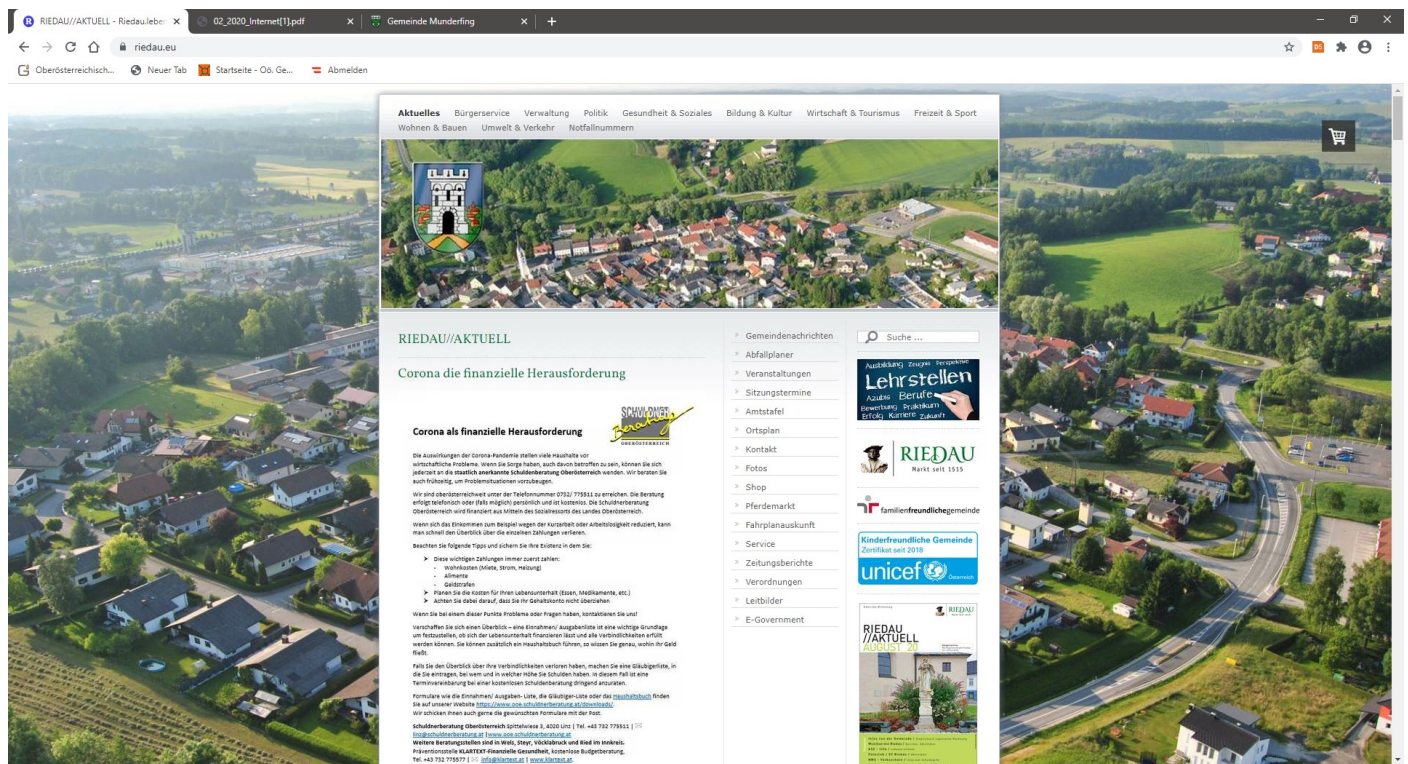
RIEDAU//AKTUELL - Riedau.leben × 02_2020_Internet[1].pdf × Gemeinde Munderfing × +

riedau.eu

Oberösterreichisch... Neuer Tab Startseite - Oö. Ge... Abmelden

Aktuelles Bürgerservice Verwaltung Politik Gesundheit & Soziales Bildung & Kultur Wirtschaft & Tourismus Freizeit & Sport Wohnen & Bauen Umwelt & Verkehr Notfallnummern

RIEDAU//AKTUELL

Corona die finanzielle Herausforderung

Corona als finanzielle Herausforderung

SCHULDNERberatung OBERÖSTERREICH

Die Auswirkungen der Corona-Pandemie stellen viele Haushalte vor wirtschaftliche Probleme. Wenn Sie Sorge haben, auch davon betroffen zu sein, können Sie sich jederzeit an die staatlich anerkannte Schuldenberatung Oberösterreich wenden. Wir beraten Sie auch frühzeitig, um Problemsituationen vorzubeugen.

Wir sind oberösterreichweit unter der Telefonnummer 0732/ 775511 zu erreichen. Die Beratung erfolgt telefonisch oder (falls möglich) persönlich und ist kostenlos. Die Schuldnerberatung Oberösterreich wird finanziert aus Mitteln des Sozialressorts des Landes Oberösterreich.

Wenn sich das Einkommen zum Beispiel wegen der Kurzarbeit oder Arbeitslosigkeit reduziert, kann man schnell den Überblick über die einzelnen Zahlungen verlieren.

Beachten Sie folgende Tipps und sichern Sie Ihre Existenz in dem Sie:

Diese wichtigen Zahlungen immer zuerst zahlen:
- Wohnkosten (Miete, Strom, Heizung)
- Alimente
- Geldstrafen
Planen Sie die Kosten für Ihren Lebensunterhalt (Essen, Medikamente, etc.)
Achten Sie dabei darauf, dass Sie Ihr Gehaltskonto nicht überziehen

Wenn Sie bei einem dieser Punkte Probleme oder Fragen haben, kontaktieren Sie uns!

Verschaffen Sie sich einen Überblick – eine Einnahmen/ Ausgabenliste ist eine wichtige Grundlage um festzustellen, ob sich der Lebensunterhalt finanzieren lässt und alle Verbindlichkeiten erfüllt werden können. Sie können zusätzlich ein Haushaltsbuch führen, so wissen Sie genau, wohin Ihr Geld fließt.

Falls Sie den Überblick über Ihre Verbindlichkeiten verloren haben, machen Sie eine Gläubigerliste, in die Sie eintragen, bei wem und in welcher Höhe Sie Schulden haben. In diesem Fall ist eine Terminvereinbarung bei einer kostenlosen Schuldenberatung dringend anzuraten.

Formulare wie die Einnahmen/ Ausgaben- Liste, die Gläubiger-Liste oder das Haushaltsbuch finden Sie auf unserer Website https://www.ooe.schuldnerberatung.at/downloads/. Wir schicken Ihnen auch gerne die gewünschten Formulare mit der Post.

Schuldnerberatung Oberösterreich Spittelwiese 3, 4020 Linz | Tel. +43 732 775511 | linz@schuldnerberatung.at | www.ooe.schuldnerberatung.at
Weitere Beratungsstellen sind in Wels, Steyr, Vöcklabruck und Ried im Innkreis.
Präventionsstelle KLARTEXT-Finanzielle Gesundheit, kostenlose Budgetberatung, Tel. +43 732 775577 | info@klartext.at | www.klartext.at.

Gemeindenachrichten
Abfallplaner
Veranstaltungen
Sitzungstermine
Amtstafel
Ortsplan
Kontakt
Fotos
Shop
Pferdemarkt
Fahrplanauskunft
Service
Zeitungsberichte
Verordnungen
Leitbilder
E-Government

Suche ...

Ausbildung Zeugnis Perspektive Lehrstellen Azubis Berufe Bewerbung Praktikum Erfolg Karriere Zukunft

RIEDAU Markt seit 1515

familienfreundlichegemeinde

Kinderfreundliche Gemeinde Zertifikat seit 2018 unicef Österreich

RIEDAU RIEDAU //AKTUELL AUGUST 20